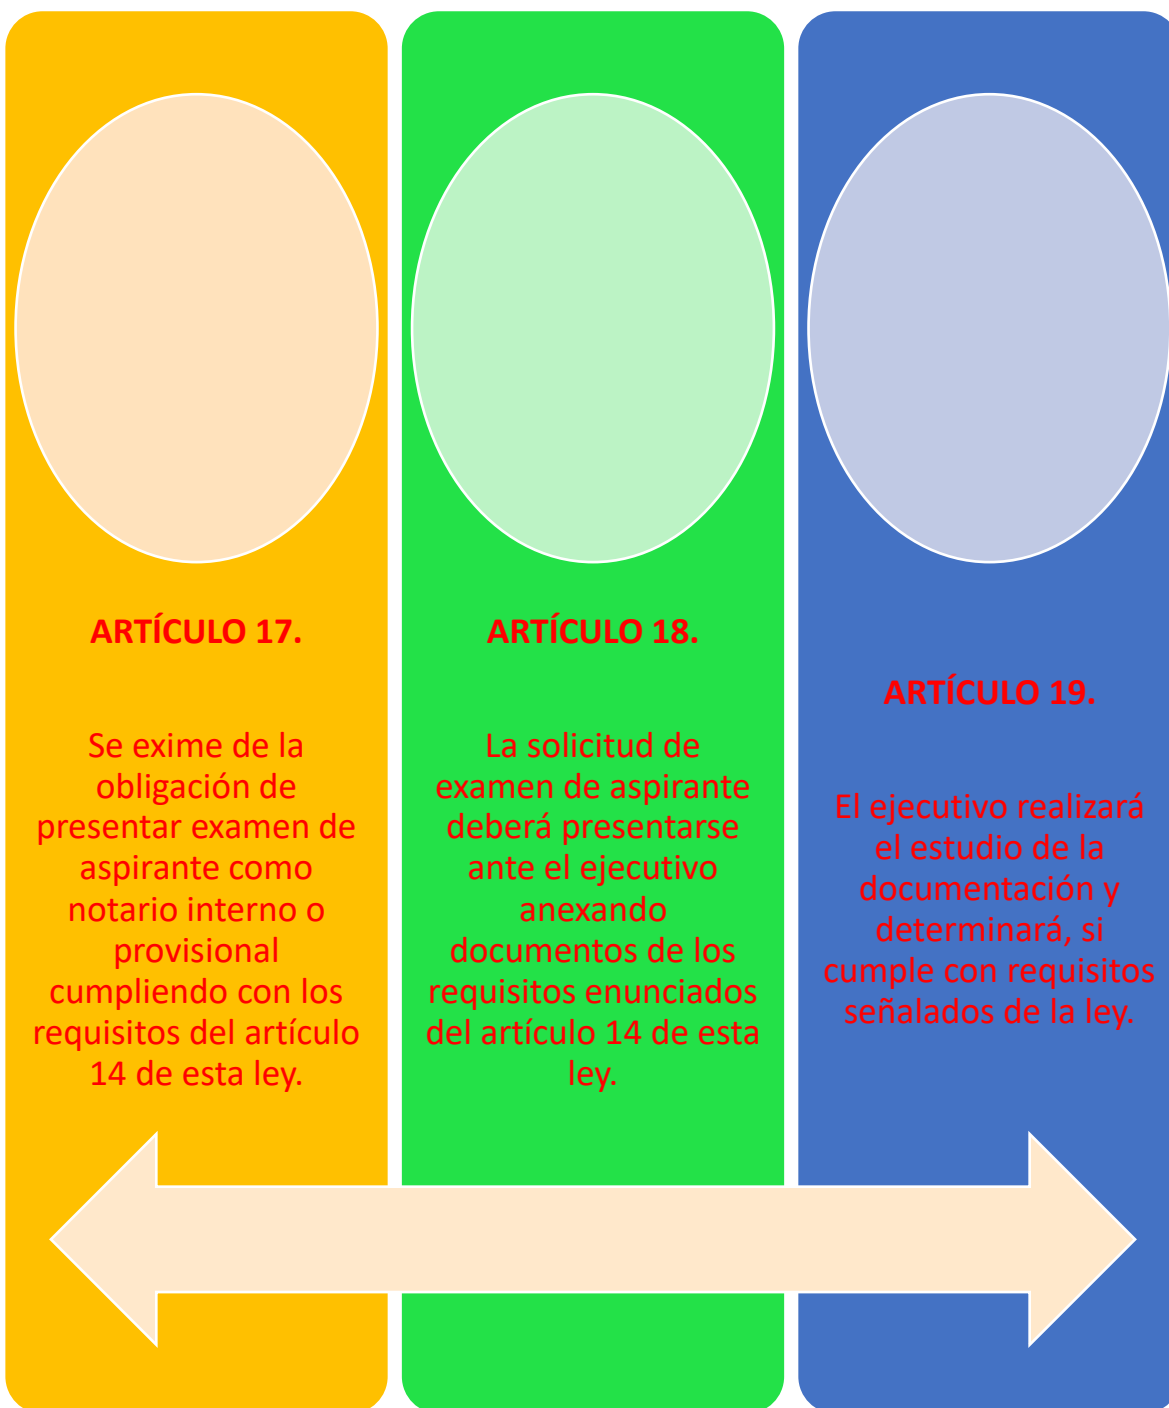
ARTÍCULO 17.

Se exime de la obligación de presentar examen de aspirante como notario interno o provisional cumpliendo con los requisitos del artículo 14 de esta ley.

ARTÍCULO 18.

La solicitud de examen de aspirante deberá presentarse ante el ejecutivo anexando documentos de los requisitos enunciados del artículo 14 de esta ley.

ARTÍCULO 19.

El ejecutivo realizará el estudio de la documentación y determinará, si cumple con requisitos señalados de la ley.